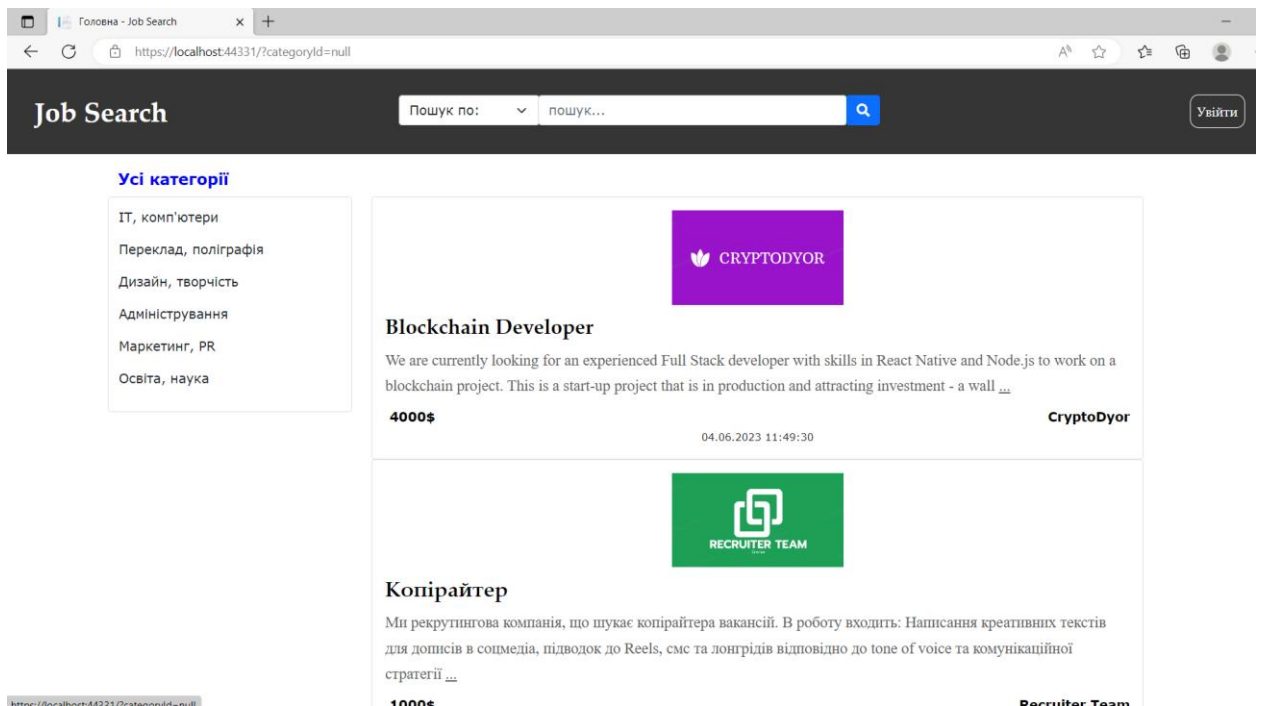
Головна - Job Search
https://localhost:44331/?categoryId=null

Job Search

Пошук по:
пошук...
Увійти

Усі категорії

IT, комп'ютери
Переклад, поліграфія
Дизайн, творчість
Адміністрування
Маркетинг, PR
Освіта, наука

CRYPTODYOR

Blockchain Developer

We are currently looking for an experienced Full Stack developer with skills in React Native and Node.js to work on a blockchain project. This is a start-up project that is in production and attracting investment - a wall ...

4000$
CryptoDyor
04.06.2023 11:49:30

RECRUITER TEAM

Копірайтер

Ми рекрутингова компанія, що шукає копірайтера вакансій. В роботу входить: Написання креативних текстів для дописів в соцмедіа, підводок до Reels, смс та лонгрідів відповідно до tone of voice та комунікаційної стратегії ...

https://localhost:44331/?categoryId=null
1000$
Recruiter Team